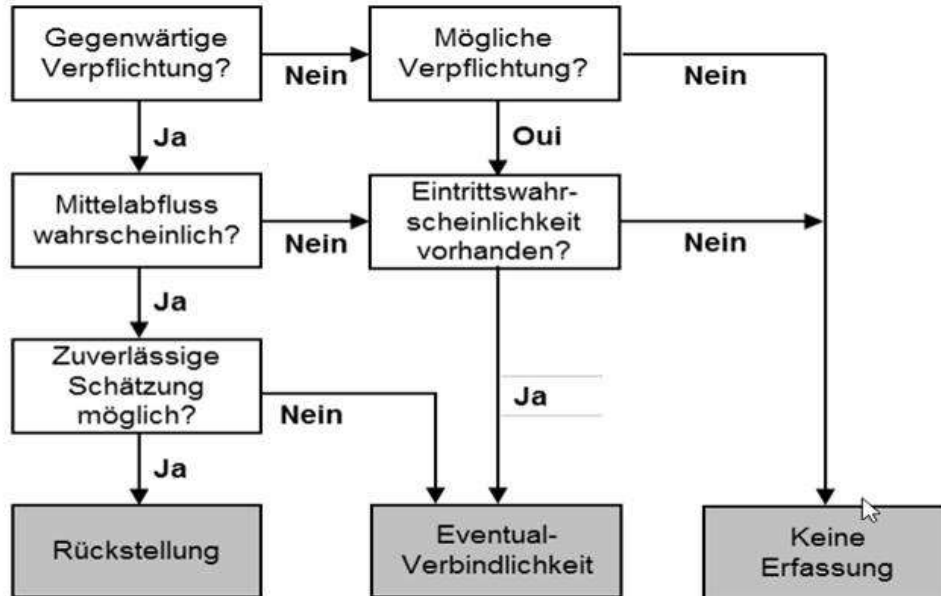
Gegenwärtige Verpflichtung?

Nein

Mögliche Verpflichtung?

Nein

Ja

Oui

Mittelabfluss wahrscheinlich?

Nein

Eintrittswahrscheinlichkeit vorhanden?

Nein

Ja

Zuverlässige Schätzung möglich?

Nein

Ja

Ja

Rückstellung

Eventual-Verbindlichkeit

Keine Erfassung